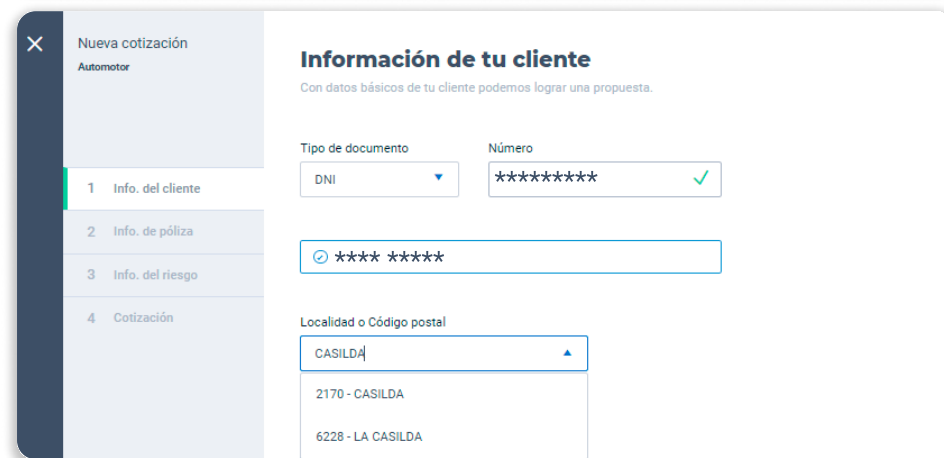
Nueva cotización
Automotor

1 Info. del cliente
2 Info. de póliza
3 Info. del riesgo
4 Cotización

Información de tu cliente
Con datos básicos de tu cliente podemos lograr una propuesta.

Tipo de documento
DNI

Número
*********

**** *****

Localidad o Código postal
CASILDA

2170 - CASILDA
6228 - LA CASILDA